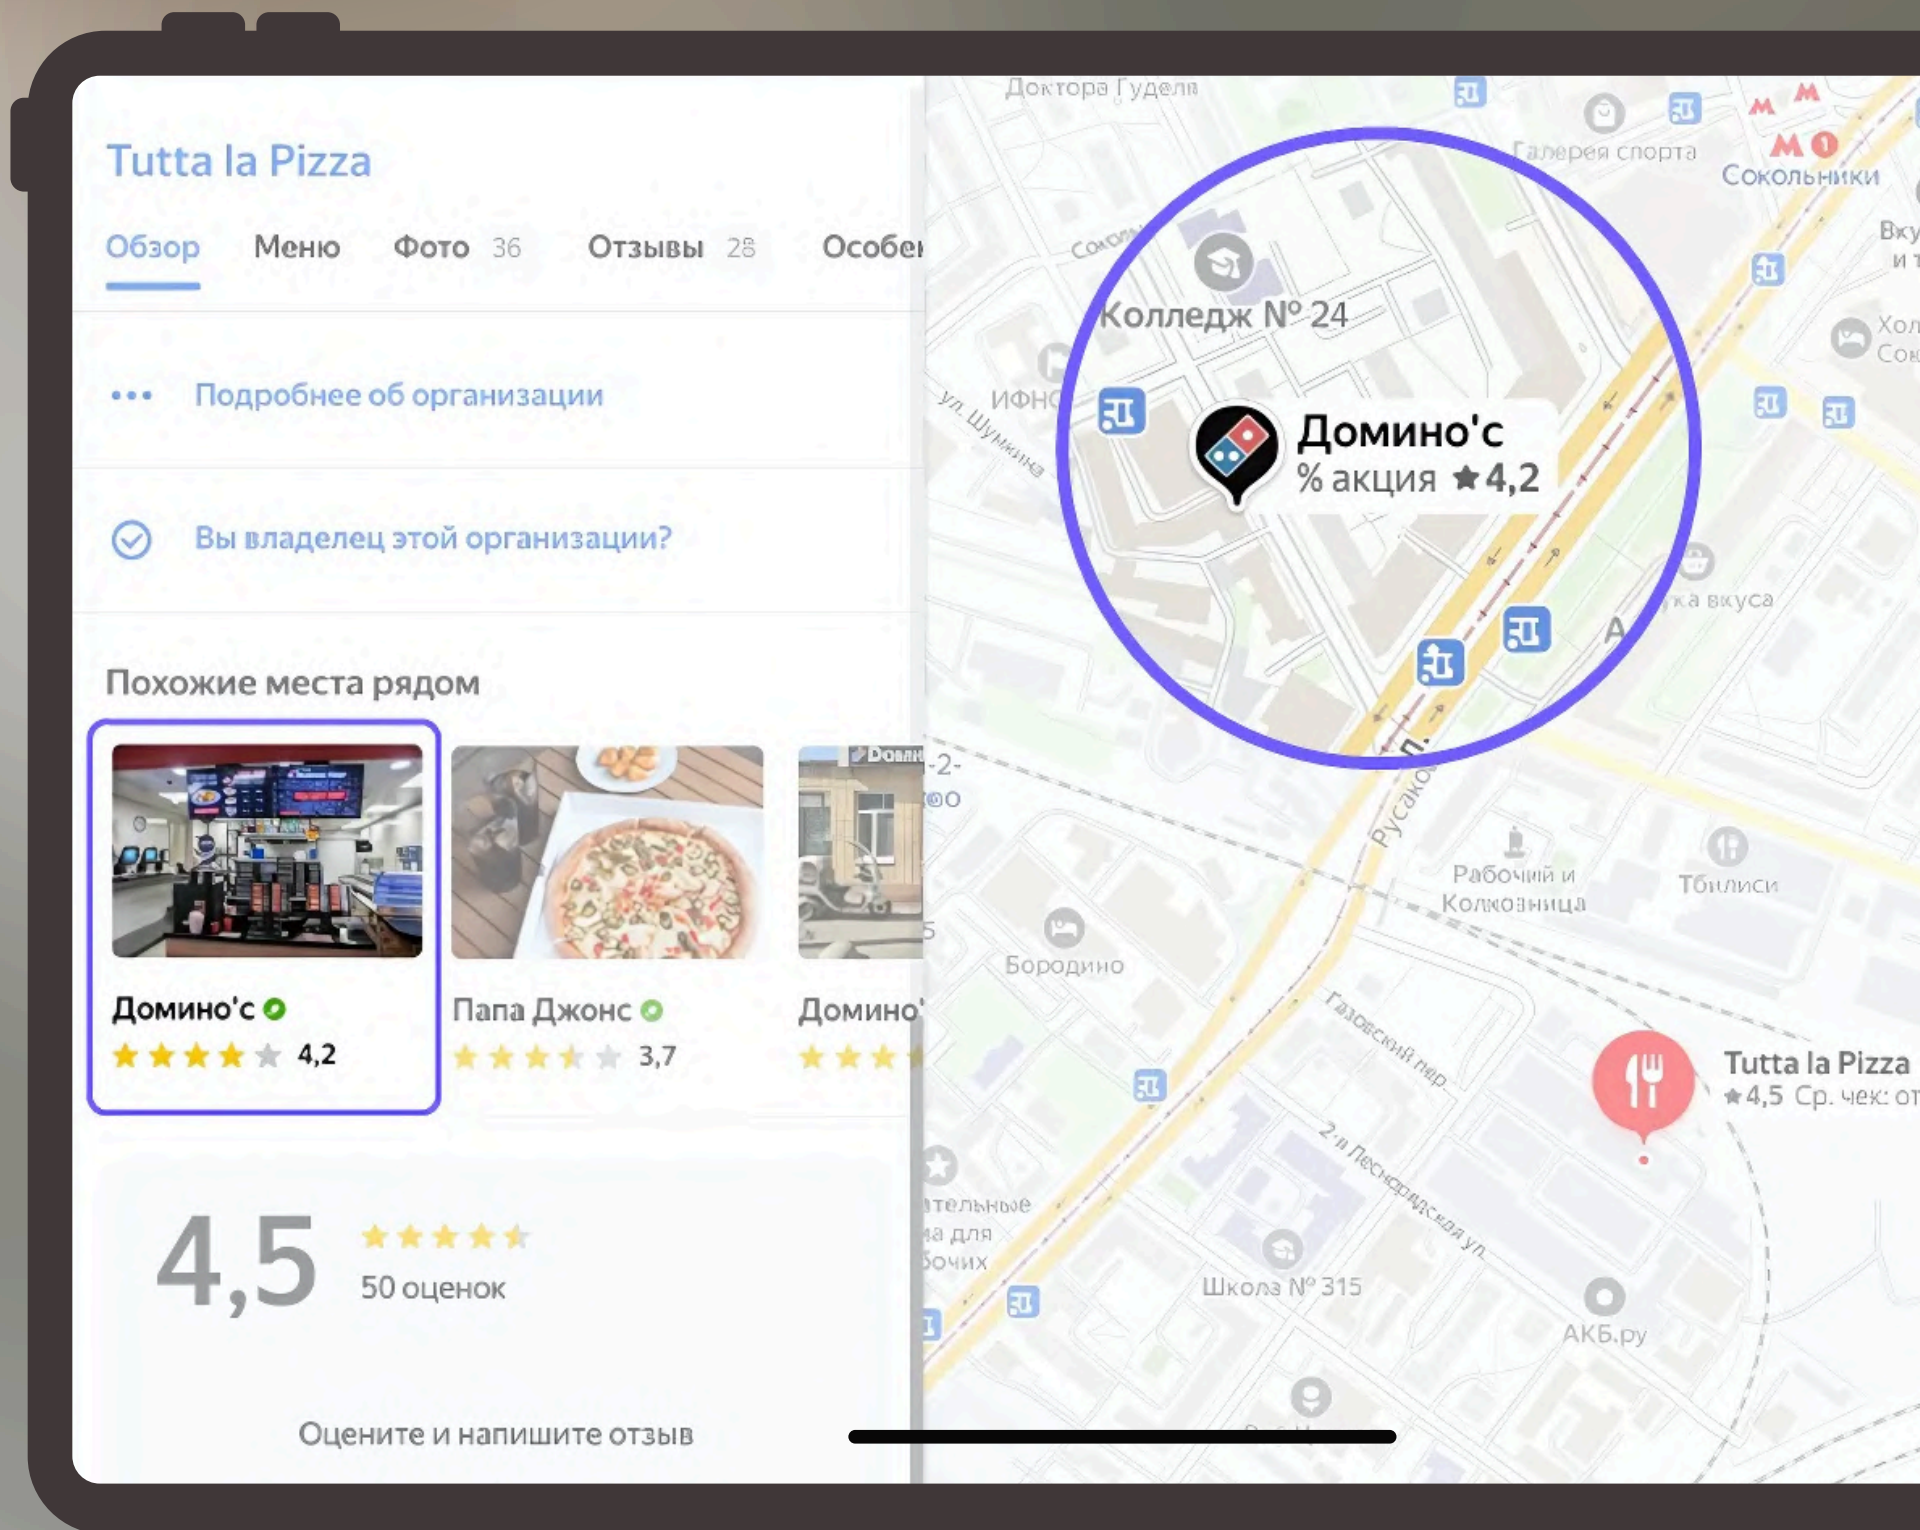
Tutta la Pizza

Обзор Меню Фото 36 Отзывы 28 Особе

Подробнее об организации

Вы владелец этой организации?

Похожие места рядом

Домино'с
4,2

Папа Джонс
3,7

Домино'

4,5
50 оценок

Оцените и напишите отзыв

Доктора Гуделя
Галерея спорта
Сокольники
Колледж № 24
ИФНС
ул. Шумкина
Домино'с
% акция ★4,2
вкуса
Русаков
Рабочий и Колхозница
Тбилиси
Бородино
Газовский пер.
2-я Лесной ул.
Tutta la Pizza
★4,5 Ср. чек: от
Школа № 315
АКБ.ру